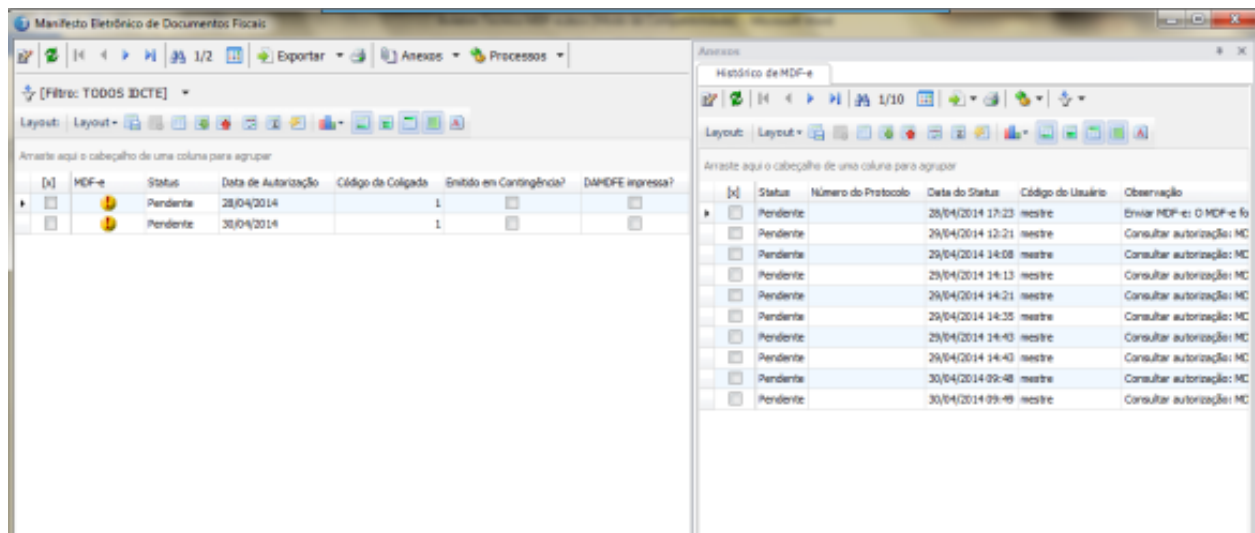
Manifesto Eletrônico de Documentos Fiscais

1/2 Exportar Anexos Processos

[Filtro: TODOS IDCTE]

Layout: Layout

Arraste aqui o cabeçalho de uma coluna para agrupar

| [x] | MDF-e | Status | Data de Autorização | Código da Coligada | Emitido em Contingência? | DAMDFE impressa? |
|---|---|---|---|---|---|---|
| | | Pendente | 28/04/2014 | 1 | | |
| | | Pendente | 30/04/2014 | 1 | | |

Anexos

Histórico de MDF-e

1/10

Layout: Layout

Arraste aqui o cabeçalho de uma coluna para agrupar

| [x] | Status | Número do Protocolo | Data do Status | Código do Usuário | Observação |
|---|---|---|---|---|---|
| | Pendente | | 28/04/2014 17:23 | mestre | Enviar MDF-e: O MDF-e fo |
| | Pendente | | 29/04/2014 12:21 | mestre | Consultar autorização: MC |
| | Pendente | | 29/04/2014 14:08 | mestre | Consultar autorização: MC |
| | Pendente | | 29/04/2014 14:13 | mestre | Consultar autorização: MC |
| | Pendente | | 29/04/2014 14:21 | mestre | Consultar autorização: MC |
| | Pendente | | 29/04/2014 14:35 | mestre | Consultar autorização: MC |
| | Pendente | | 29/04/2014 14:43 | mestre | Consultar autorização: MC |
| | Pendente | | 29/04/2014 14:43 | mestre | Consultar autorização: MC |
| | Pendente | | 30/04/2014 09:48 | mestre | Consultar autorização: MC |
| | Pendente | | 30/04/2014 09:49 | mestre | Consultar autorização: MC |